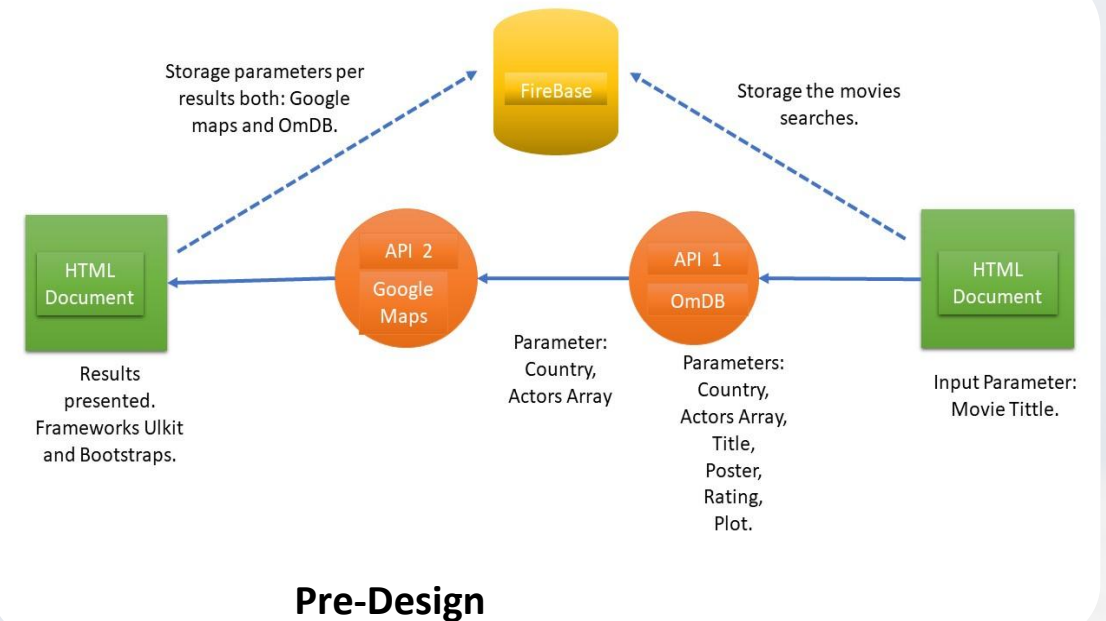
Storage parameters per results both: Google maps and OmDB.

FireBase

Storage the movies searches.

HTML Document

API 2

Google Maps

API 1

OmDB

HTML Document

Results presented. Frameworks Ulkit and Bootstraps.

Parameter: Country, Actors Array

Parameters: Country, Actors Array, Title, Poster, Rating, Plot.

Input Parameter: Movie Tittle.

Pre-Design